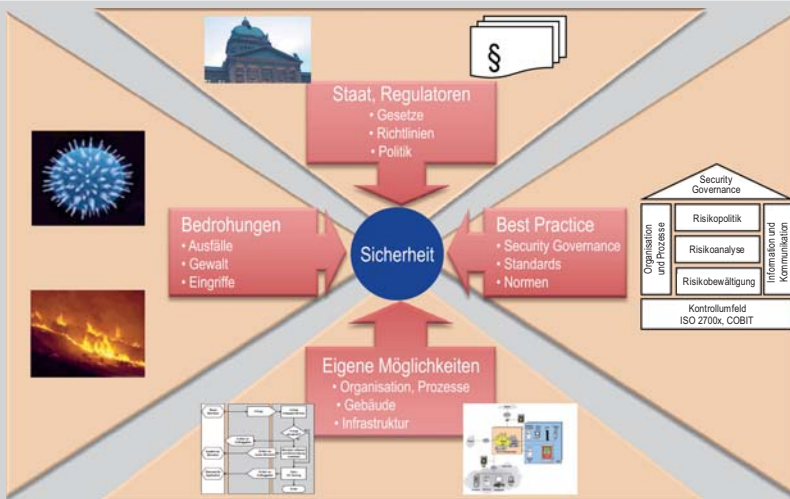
§

Staat, Regulatoren
• Gesetze
• Richtlinien
• Politik

Bedrohungen
• Ausfälle
• Gewalt
• Eingriffe

Sicherheit

Best Practice
• Security Governance
• Standards
• Normen

Security Governance

Organisation und Prozesse

Risikopolitik

Risikoanalyse

Risikobewältigung

Information und Kommunikation

Kontrollumfeld
ISO 2700x, COBIT

Eigene Möglichkeiten
• Organisation, Prozesse
• Gebäude
• Infrastruktur